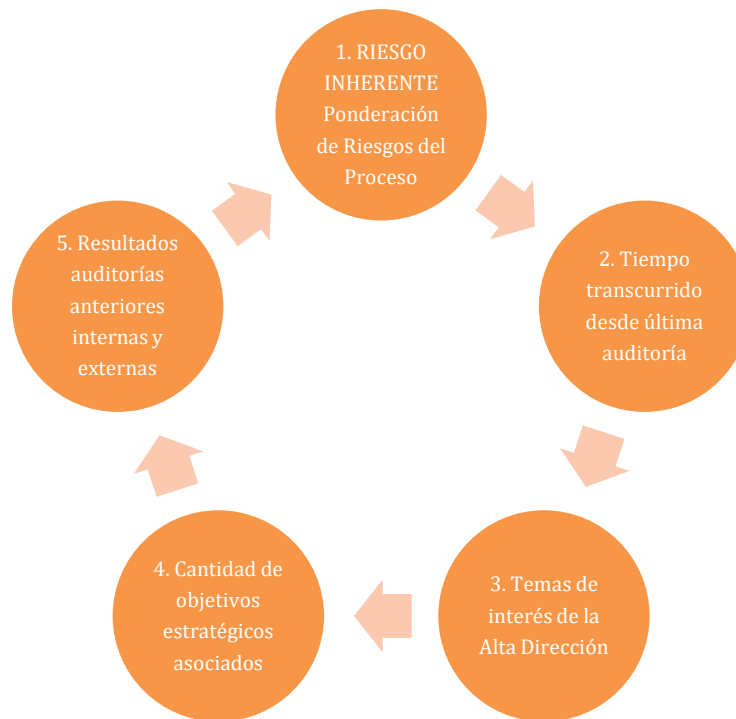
1. RIESGO INHERENTE Ponderación de Riesgos del Proceso

2. Tiempo transcurrido desde última auditoría

3. Temas de interés de la Alta Dirección

4. Cantidad de objetivos estratégicos asociados

5. Resultados auditorías anteriores internas y externas